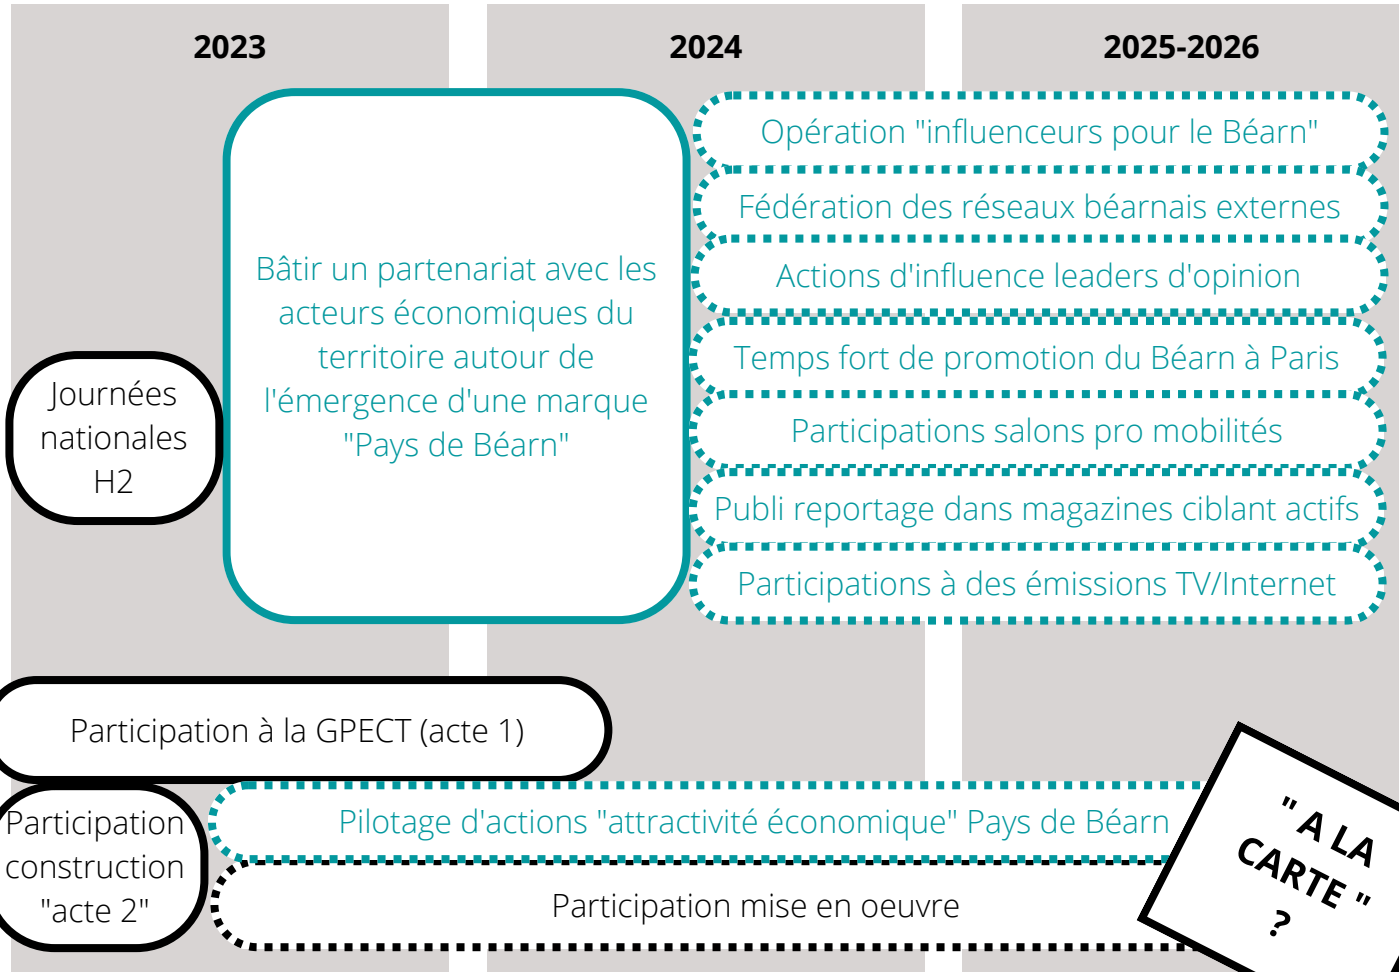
2023

2024

2025-2026

Journées nationales H2

Bâtir un partenariat avec les acteurs économiques du territoire autour de l'émergence d'une marque "Pays de Béarn"

Opération "influenceurs pour le Béarn"

Fédération des réseaux béarnais externes

Actions d'influence leaders d'opinion

Temps fort de promotion du Béarn à Paris

Participations salons pro mobilités

Publi reportage dans magazines ciblant actifs

Participations à des émissions TV/Internet

Participation à la GPECT (acte 1)

Participation construction "acte 2"

Pilotage d'actions "attractivité économique" Pays de Béarn

Participation mise en oeuvre

" A LA CARTE " ?